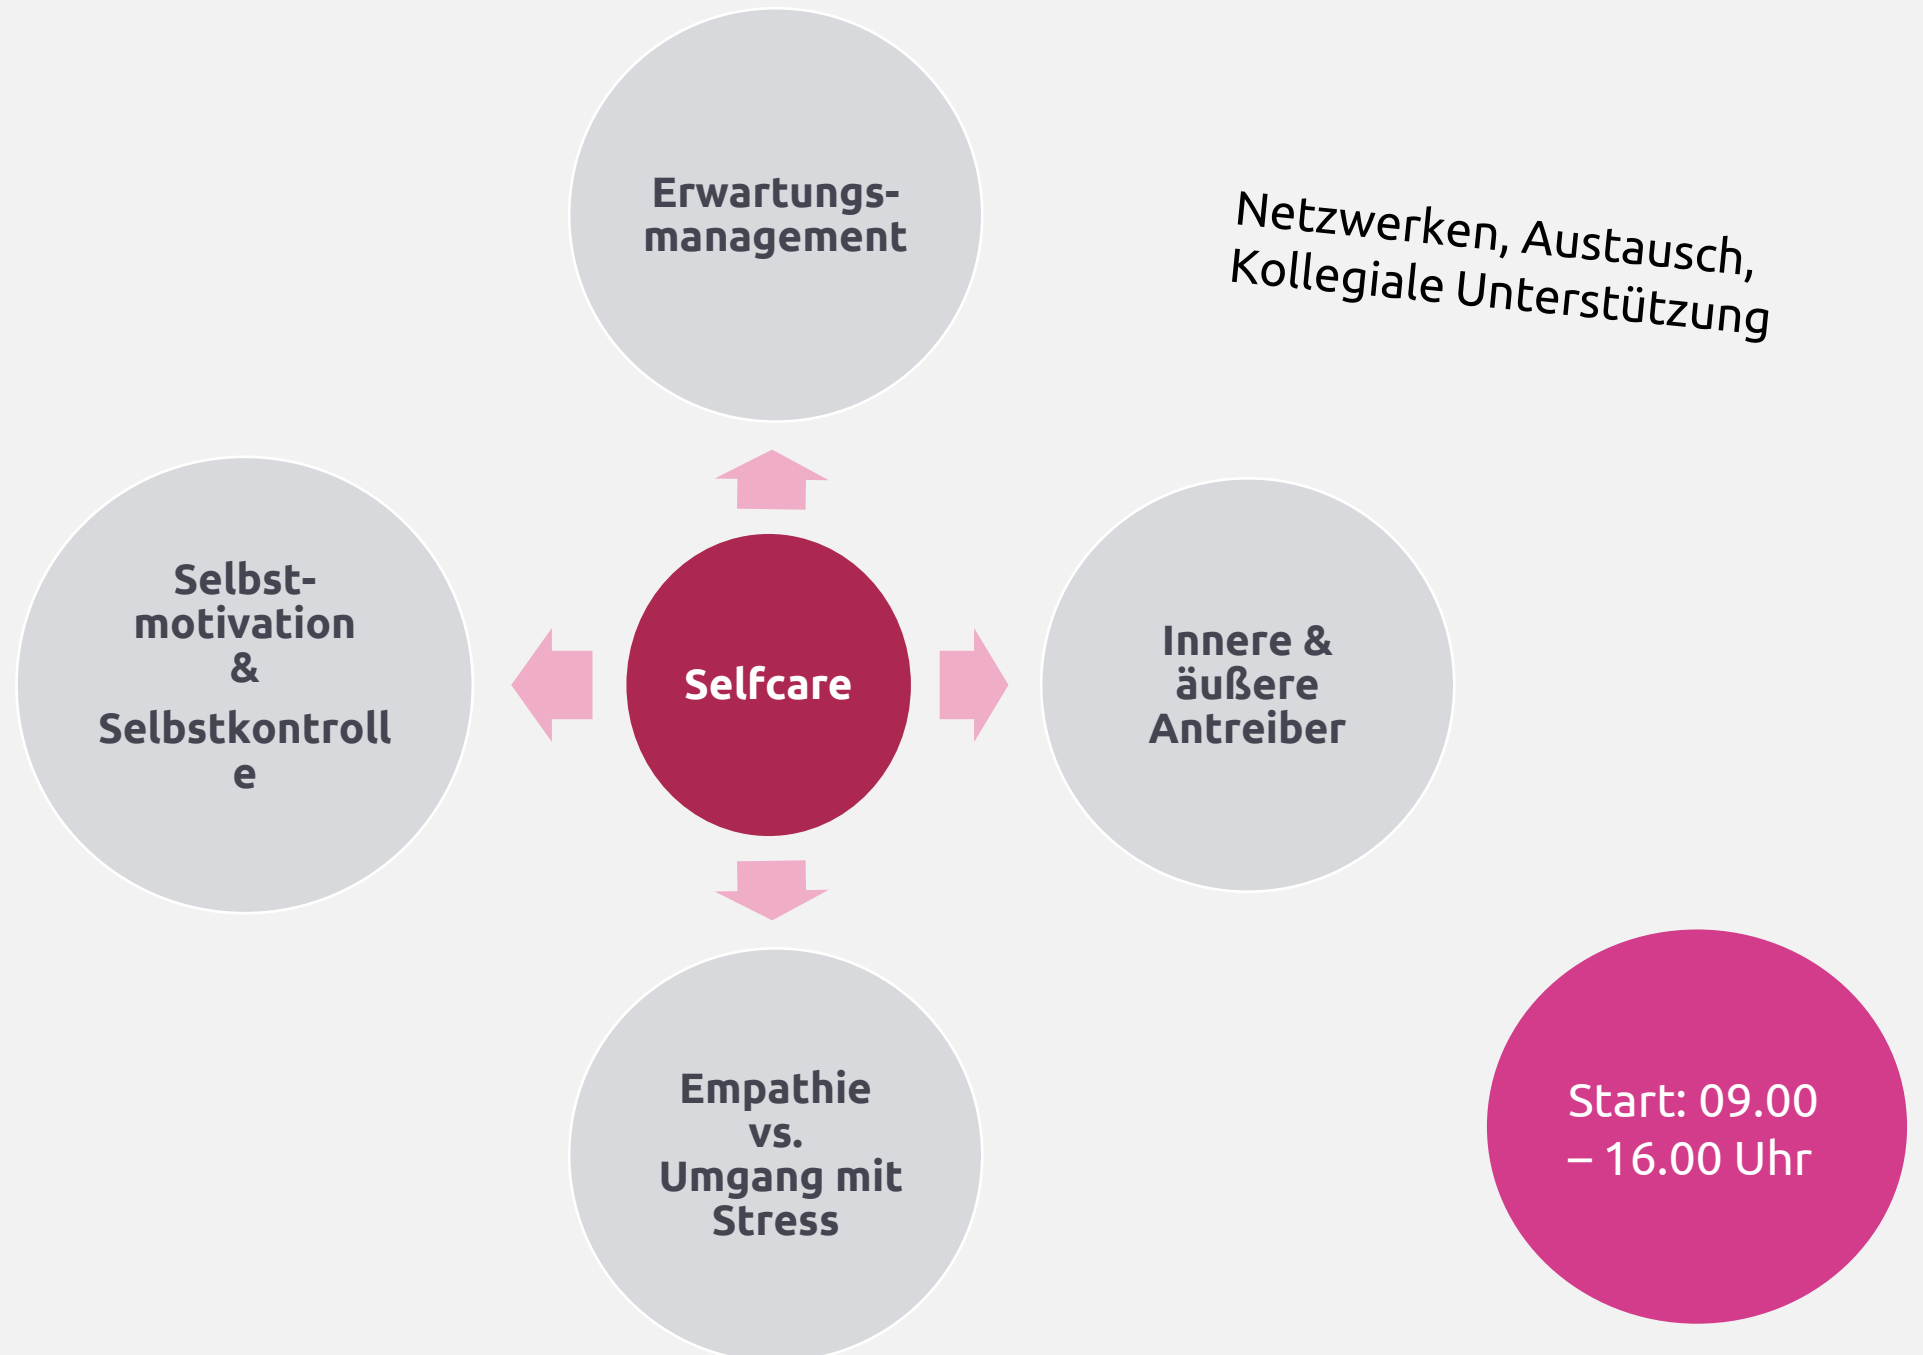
Erwartungs-management

Netzwerken, Austausch, Kollegiale Unterstützung

Selbst-motivation & Selbstkontroll e

Selfcare

Innere & äußere Antreiber

Empathie vs. Umgang mit Stress

Start: 09.00 – 16.00 Uhr